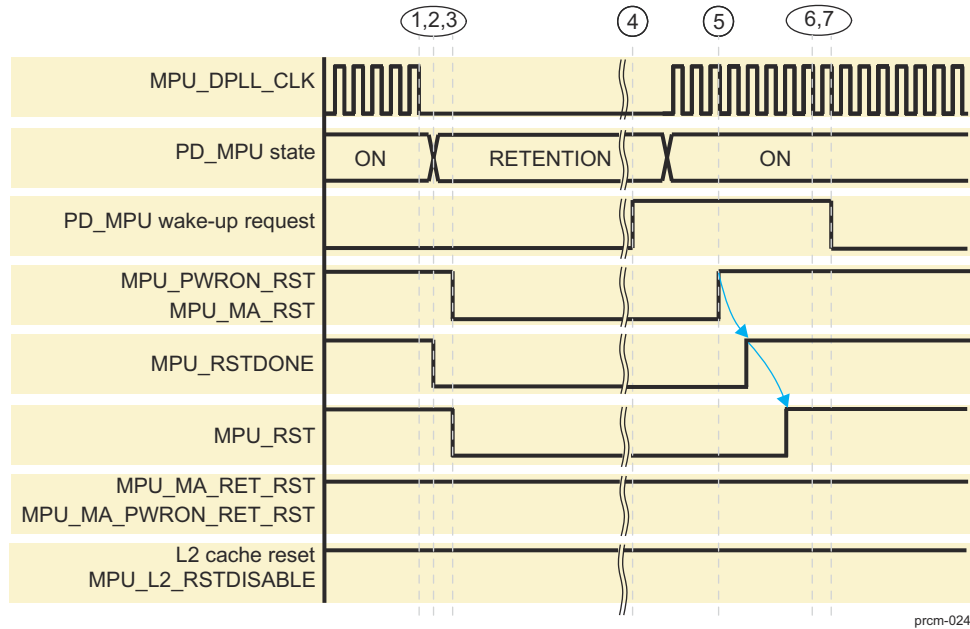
1,2,3
4
5
6,7

MPU_DPLL_CLK

PD_MPU state
ON
RETENTION
ON

PD_MPU wake-up request

MPU_PWRON_RST
MPU_MA_RST

MPU_RSTDONE

MPU_RST

MPU_MA_RET_RST
MPU_MA_PWRON_RET_RST

L2 cache reset
MPU_L2_RSTDISABLE

prcm-024